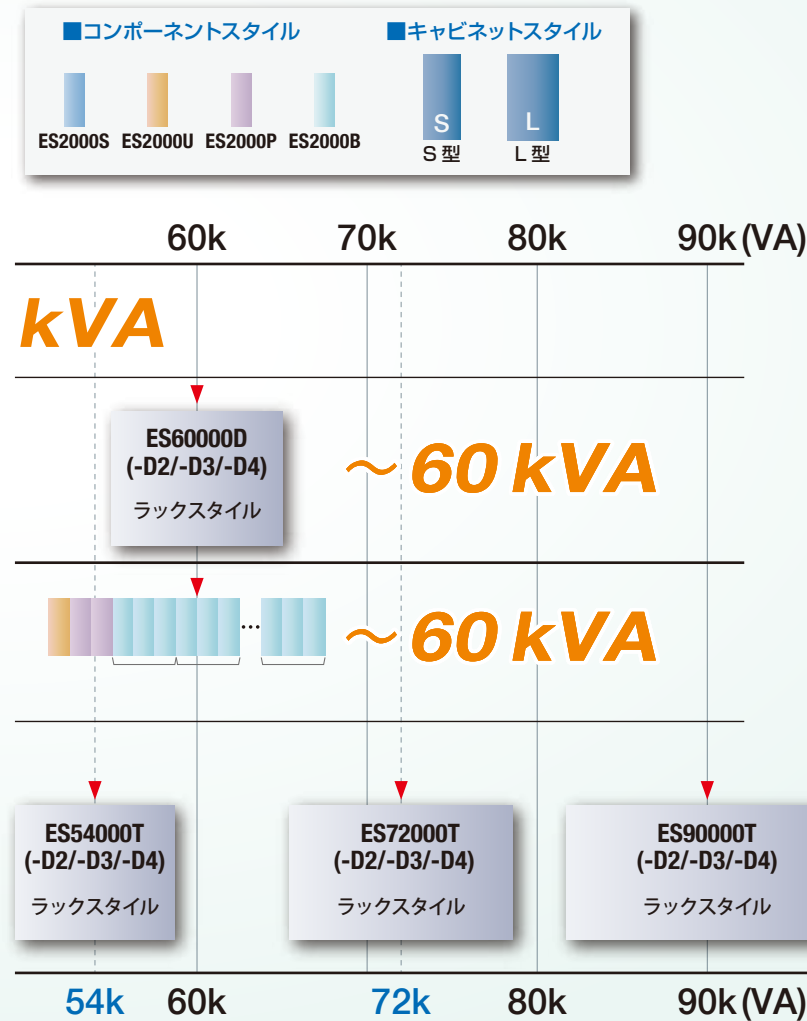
■コンポーネントスタイル ■キャビネットスタイル

ES2000S ES2000U ES2000P ES2000B

S L
S 型 L 型

60k 70k 80k 90k (VA)

kVA

ES60000D
(-D2/-D3/-D4)
ラックスタイル

～60 kVA

…

～60 kVA

ES54000T
(-D2/-D3/-D4)
ラックスタイル

ES72000T
(-D2/-D3/-D4)
ラックスタイル

ES90000T
(-D2/-D3/-D4)
ラックスタイル

54k 60k 72k 80k 90k (VA)